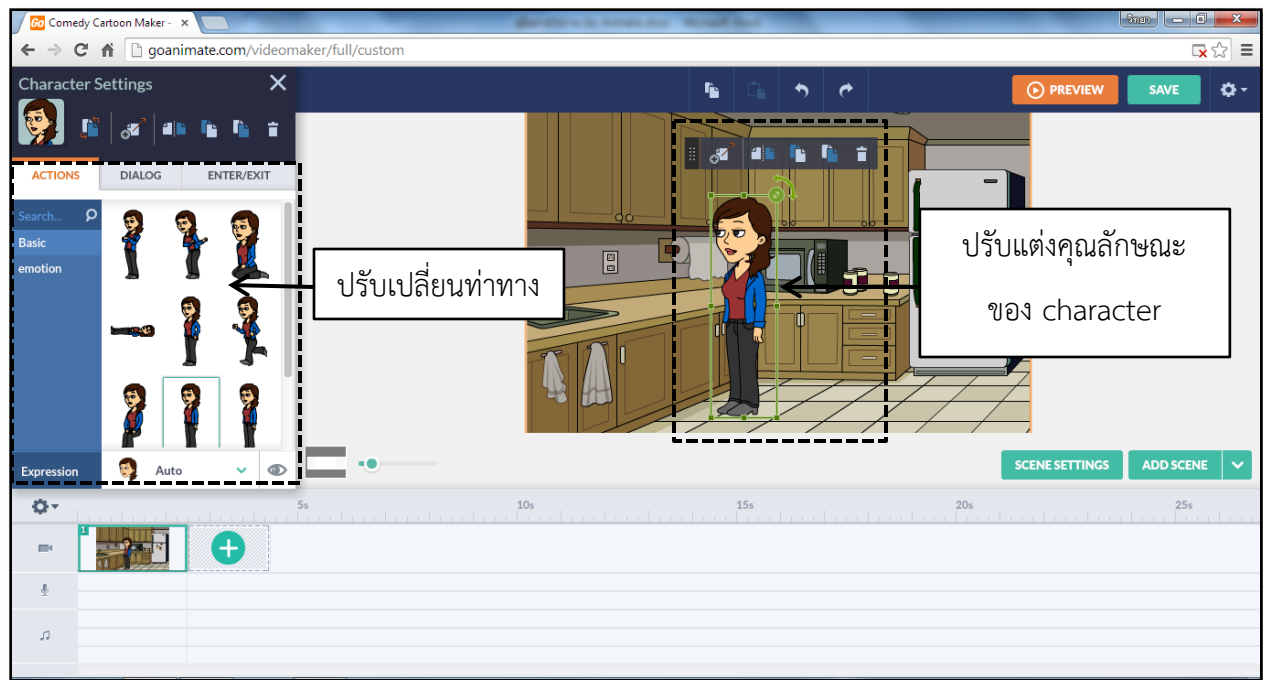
Comedy Cartoon Maker -

goanimate.com/videomaker/full/custom

Character Settings

PREVIEW

SAVE

ACTIONS

DIALOG

ENTER/EXIT

Search...

Basic

emotion

ปรับเปลี่ยนท่าทาง

ปรับแต่งคุณลักษณะ ของ character

Expression

Auto

SCENE SETTINGS

ADD SCENE

5s

10s

15s

20s

25s

1